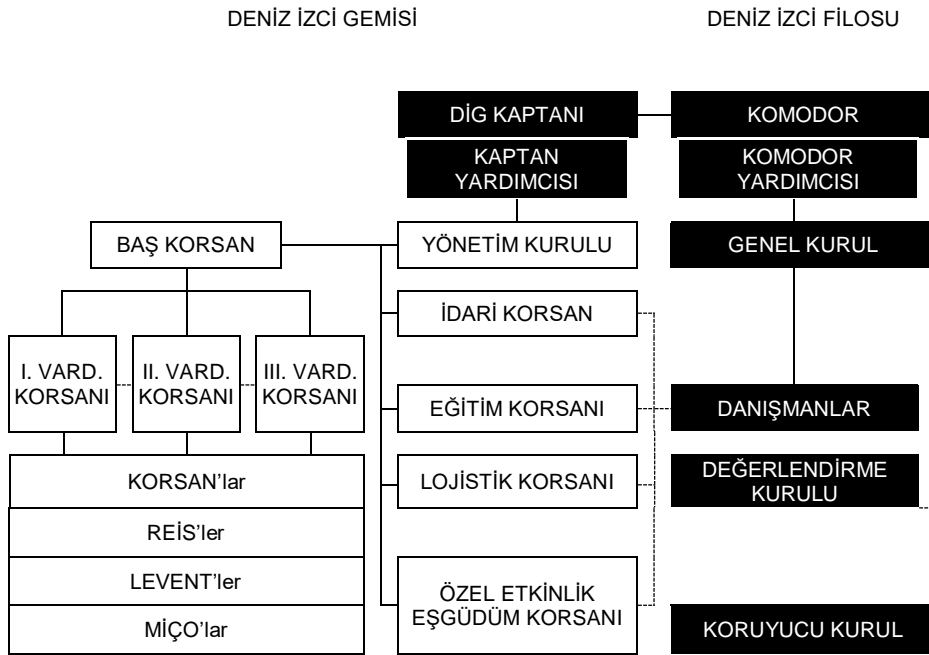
DENİZ İZCİ GEMİSİ

DENİZ İZCİ FİLOSU

DİG KAPTANI

KOMODOR

KAPTAN YARDIMCISI

KOMODOR YARDIMCISI

BAŞ KORSAN

YÖNETİM KURULU

GENEL KURUL

İDARİ KORSAN

I. VARD. KORSANI

II. VARD. KORSANI

III. VARD. KORSANI

EĞİTİM KORSANI

DANIŞMANLAR

KORSAN'lar

LOJİSTİK KORSANI

DEĞERLENDİRME KURULU

REİS'ler

LEVENT'ler

ÖZEL ETKİNLİK EŞGÜDÜM KORSANI

MİÇO'lar

KORUYUCU KURUL